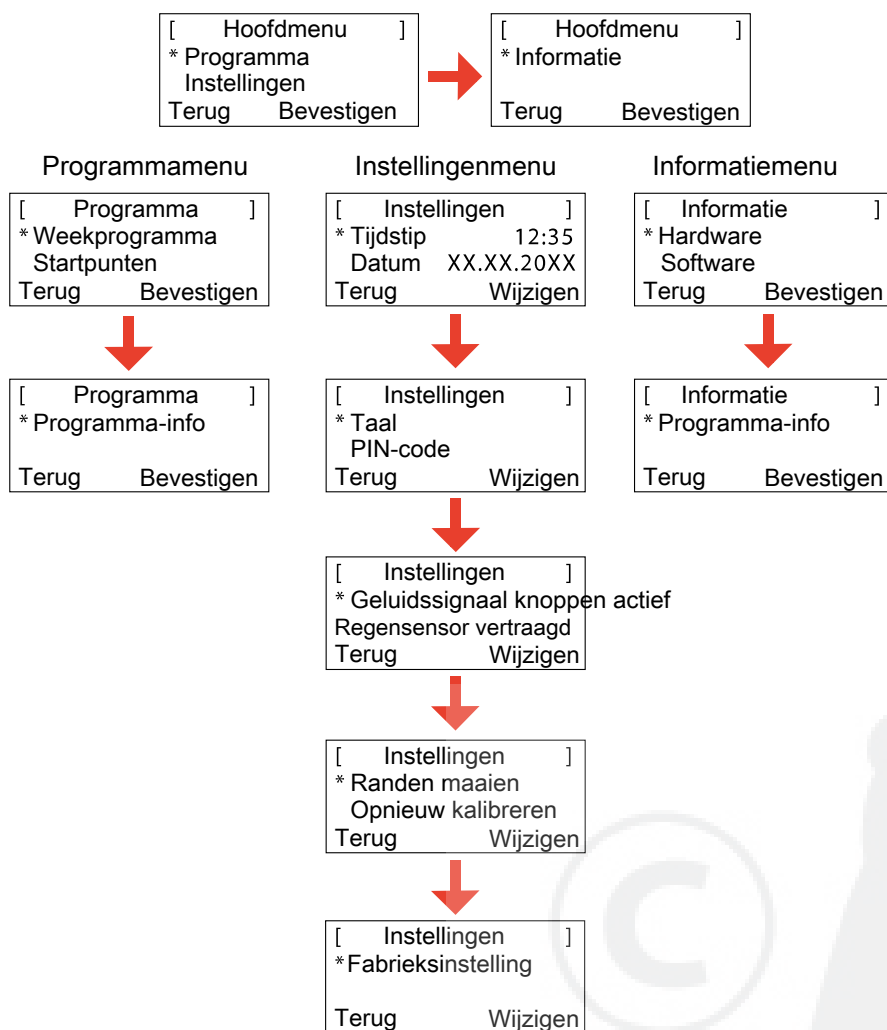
[ Hoofdmenu ]
* Programma
Instellingen
Terug Bevestigen

[ Hoofdmenu ]
* Informatie
Terug Bevestigen

Programmamenu

[ Programma ]
* Weekprogramma
Startpunten
Terug Bevestigen

[ Programma ]
* Programma-info
Terug Bevestigen

Instellingenmenu

[ Instellingen ]
* Tijdstip 12:35
Datum XX.XX.20XX
Terug Wijzigen

[ Instellingen ]
* Taal
PIN-code
Terug Wijzigen

[ Instellingen ]
* Geluidssignaal knoppen actief
Regensensor vertraagd
Terug Wijzigen

[ Instellingen ]
* Randen maaien
Opnieuw kalibreren
Terug Wijzigen

[ Instellingen ]
*Fabrieksinstelling
Terug Wijzigen

Informatiemenu

[ Informatie ]
* Hardware
Software
Terug Bevestigen

[ Informatie ]
* Programma-info
Terug Bevestigen